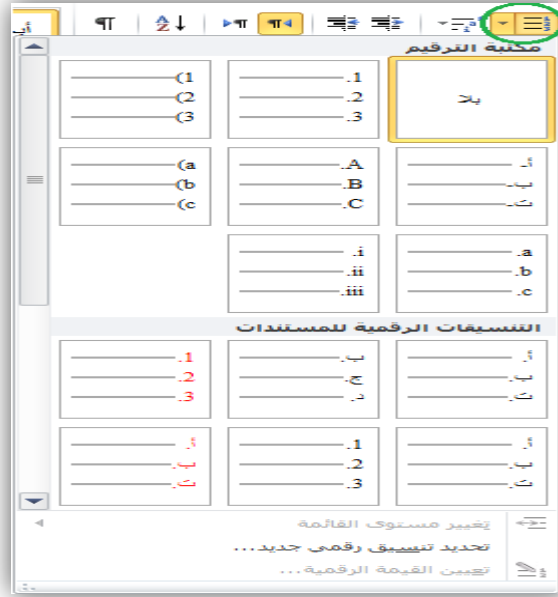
أب

مكتبة الترقيم

بلا

1.
2.
3.

1)
2)
3)

أ.
ب.
ت.

A.
B.
C.

a)
b)
c)

a.
b.
c.

i.
ii.
iii.

التنسيقات الرقمية للمستندات

أ.
ب.
ت.

ب.
ج.
د.

1.
2.
3.

أ.
ب.
ت.

1.
2.
3.

أ.
ب.
ت.

تغيير مستوى القائمة

تحديد تنسيق رقمي جديد...

تعيين القيمة الرقمية...